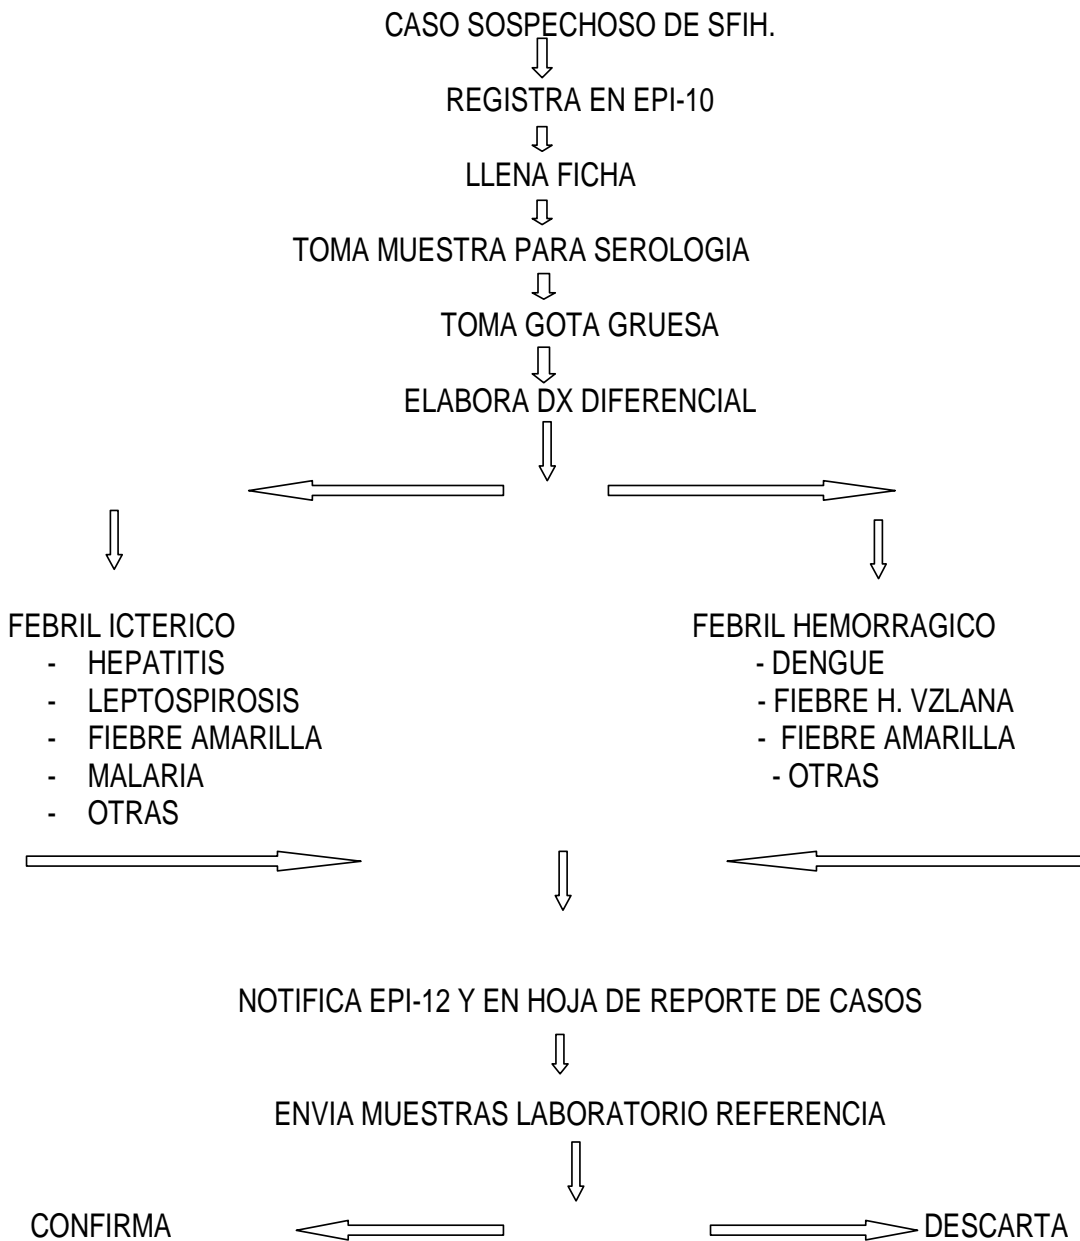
CASO SOSPECHOSO DE SFIH.

REGISTRA EN EPI-10

LLENA FICHA

TOMA MUESTRA PARA SEROLOGIA

TOMA GOTA GRUESA

ELABORA DX DIFERENCIAL

FEBRIL ICTERICO
- HEPATITIS
- LEPTOSPIROSIS
- FIEBRE AMARILLA
- MALARIA
- OTRAS

FEBRIL HEMORRAGICO
- DENGUE
- FIEBRE H. VZLANA
- FIEBRE AMARILLA
- OTRAS

NOTIFICA EPI-12 Y EN HOJA DE REPORTE DE CASOS

ENVIA MUESTRAS LABORATORIO REFERENCIA

CONFIRMA

DESCARTA